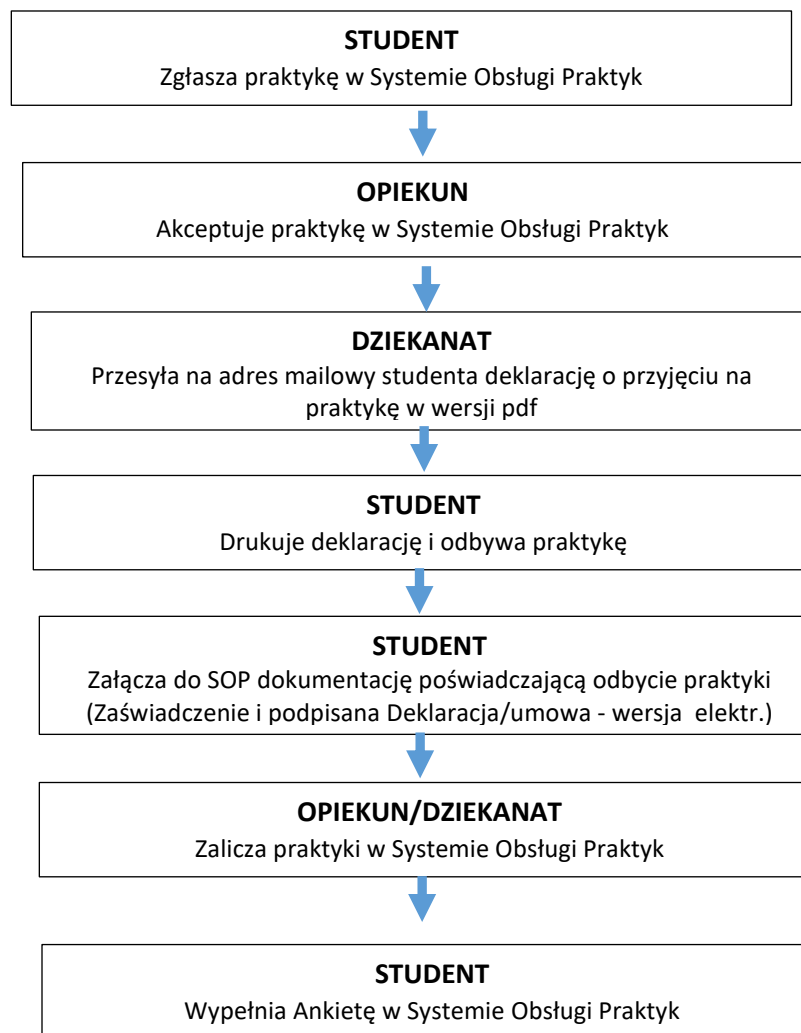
STUDENT
Zgłasza praktykę w Systemie Obsługi Praktyk

OPIEKUN
Akceptuje praktykę w Systemie Obsługi Praktyk

DZIEKANAT
Przesyła na adres mailowy studenta deklarację o przyjęciu na praktykę w wersji pdf

STUDENT
Drukuje deklarację i odbywa praktykę

STUDENT
Załącza do SOP dokumentację poświadczającą odbycie praktyki (Zaświadczenie i podpisana Deklaracja/umowa - wersja elektr.)

OPIEKUN/DZIEKANAT
Zalicza praktyki w Systemie Obsługi Praktyk

STUDENT
Wypełnia Ankietę w Systemie Obsługi Praktyk